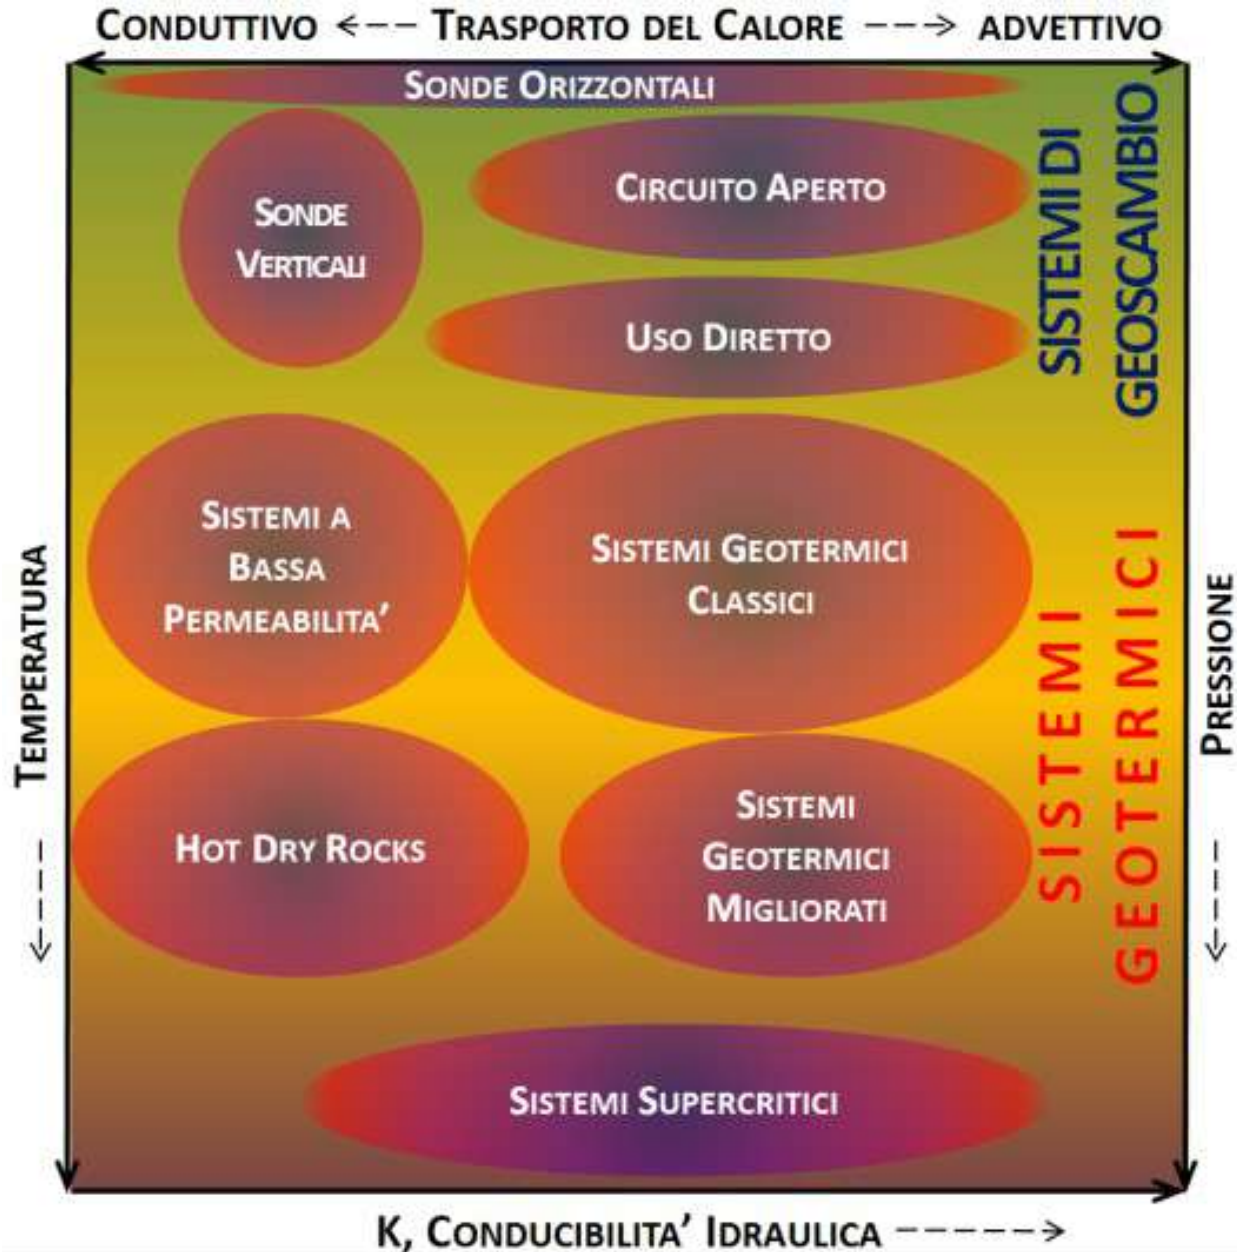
CONDUTTIVO <--- TRASPORTO DEL CALORE ---> ADVETTIVO

SONDE ORIZZONTALI

SONDE VERTICALI

CIRCUITO APERTO

USO DIRETTO

SISTEMI DI GEOSCAMBIO

SISTEMI A BASSA PERMEABILITA'

SISTEMI GEOTERMICI CLASSICI

HOT DRY ROCKS

SISTEMI GEOTERMICI MIGLIORATI

SISTEMI GEOTERMICI

SISTEMI SUPERCRITICI

TEMPERATURA --->

PRESSIONE --->

K, CONDUCIBILITA' IDRAULICA ------>